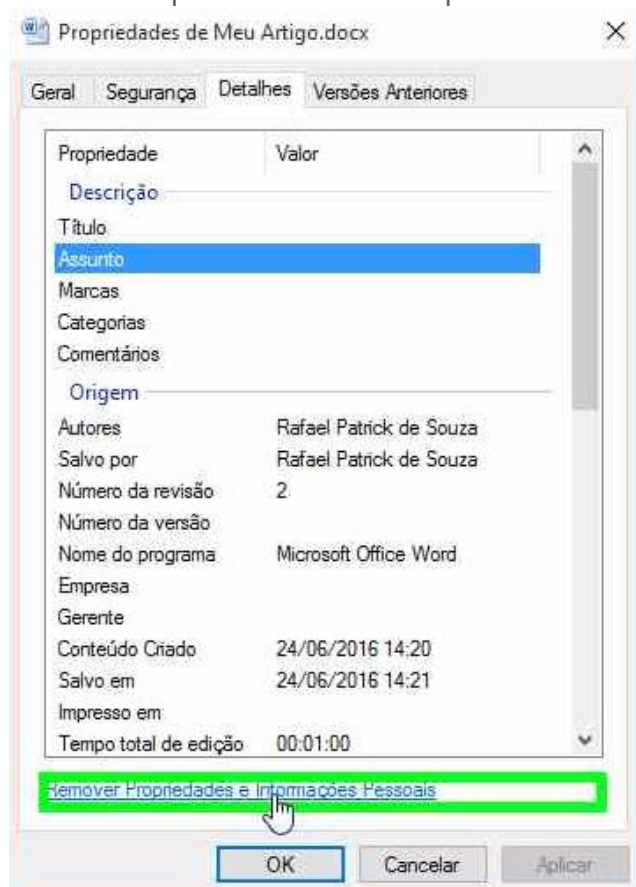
Propriedades de Meu Artigo.docx ×

Geral Segurança Detalhes Versões Anteriores

| Propriedade | Valor |
|---|---|
| Descrição | |
| Título | |
| Assunto | |
| Marcas | |
| Categorias | |
| Comentários | |
| Origem | |
| Autores | Rafael Patrick de Souza |
| Salvo por | Rafael Patrick de Souza |
| Número da revisão | 2 |
| Número da versão | |
| Nome do programa | Microsoft Office Word |
| Empresa | |
| Gerente | |
| Conteúdo Criado | 24/06/2016 14:20 |
| Salvo em | 24/06/2016 14:21 |
| Impresso em | |
| Tempo total de edição | 00:01:00 |

Remover Propriedades e Informações Pessoais

OK Cancelar Aplicar